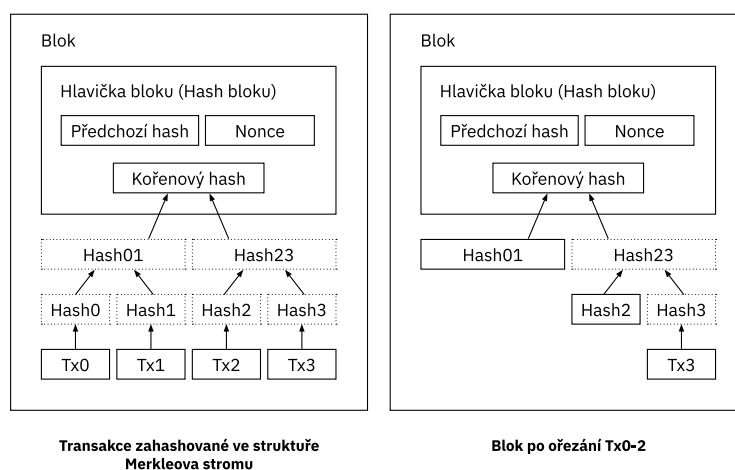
Blok

Hlavička bloku (Hash bloku)

Předchozí hash

Nonce

Kořenový hash

Hash01

Hash23

Hash0

Hash1

Hash2

Hash3

Tx0

Tx1

Tx2

Tx3

Transakce zahashované ve struktuře Merkleova stromu

Blok

Hlavička bloku (Hash bloku)

Předchozí hash

Nonce

Kořenový hash

Hash01

Hash23

Hash2

Hash3

Tx3

Blok po ořezání Tx0-2